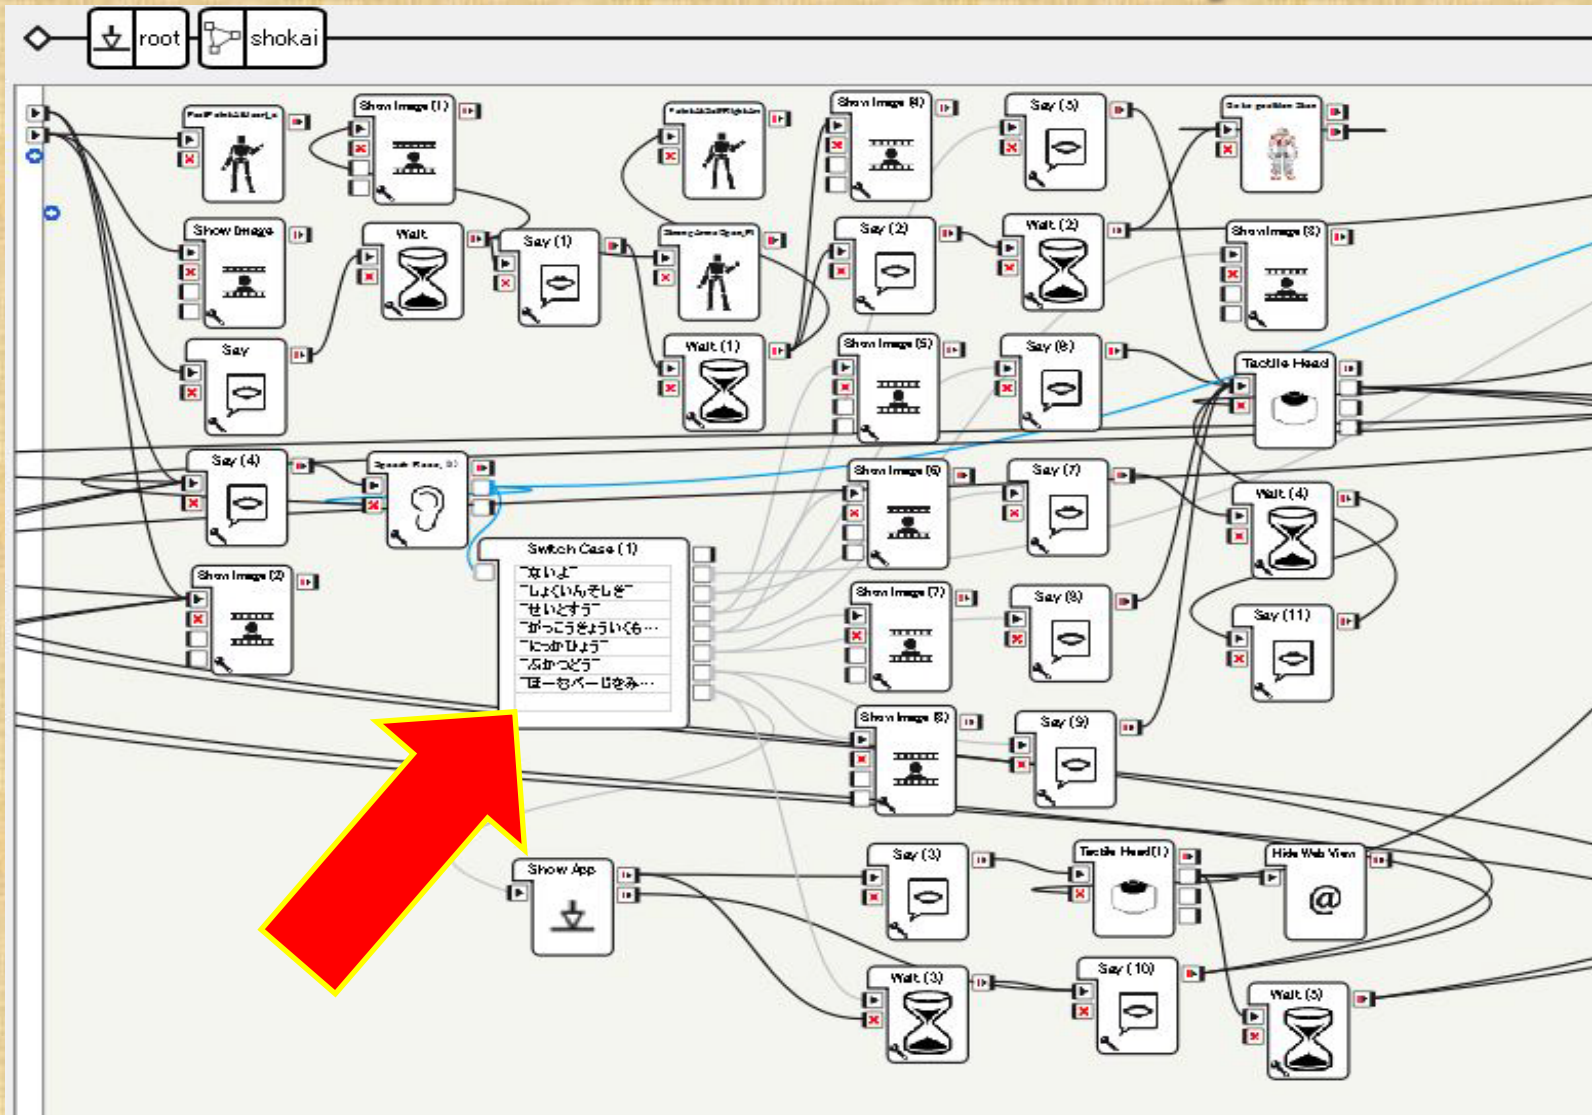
root
shokai

Show Image (1)
Show Image (4)
Say (5)
Show Image
Wait
Say (1)
Wait (2)
Show Image (3)
Say
Wait (1)
Say (2)
Show Image (5)
Say (6)
Tactile Head
Say (4)
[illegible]
Show Image (6)
Say (7)
Wait (4)
Switch Case (1)
"ないよ"
"しょくいんそしき"
"せいとすう"
"がっこうきょういくも…
"にっかひょう"
"ぶかつどう"
"ほーむぺーじをみ…
Show Image (2)
Show Image (7)
Say (8)
Say (11)
Show Image (8)
Say (9)
Show App
Say (3)
Tactile Head (1)
Hide Web View
Wait (3)
Say (10)
Wait (5)